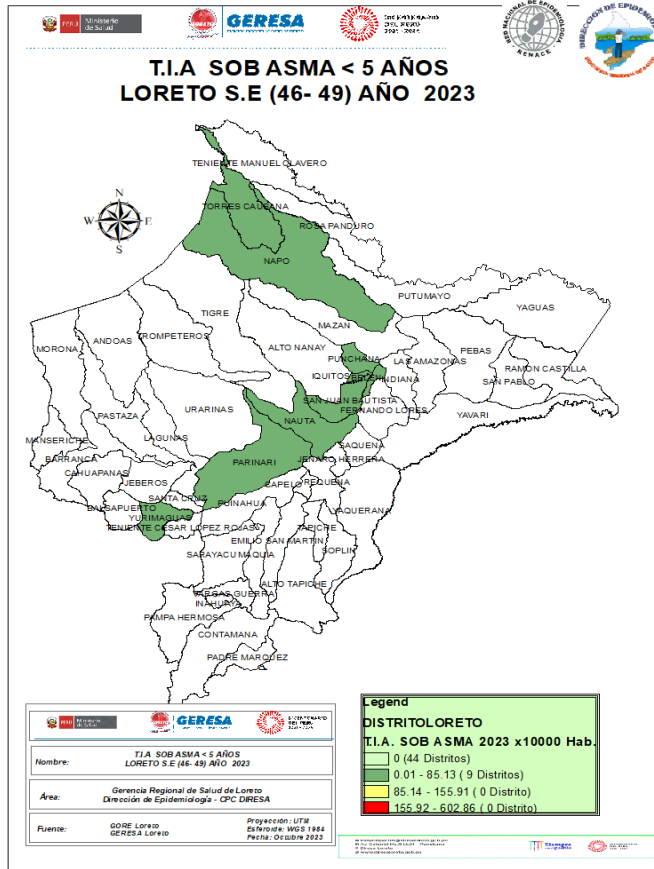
PERÚ Ministerio de Salud

GERESA

RED NACIONAL DE EPIDEMIOLOGÍA RENACE

DIRECCIÓN DE EPIDEMIOLOGÍA

T.I.A SOB ASMA < 5 AÑOS
LORETO S.E (46- 49) AÑO 2023

N
W E
S

TENIENTE MANUEL CLAVERO
TORRES CAUSANA
ROSA PANDURO
NAPO
PUTUMAYO
YAGUAS
TIGRE
MAZAN
MORONA
ANDOAS
TROMPETEROS
ALTO NANAY
PUNCHANA
LAS AMAZONAS
PEBAS
IQUITOS
INDIANA
RAMON CASTILLA
SAN PABLO
SAN JUAN BAUTISTA
FERNANDO LORES
PASTAZA
URARINAS
YAVARI
NAUTA
MANSERICHE
LAGUNAS
SAQUENA
BARRANCA
PARINARI
JENARO HERRERA
CAHUAPANAS
JEBEROS
CAPELO
REQUENA
SANTA CRUZ
PUINAHUA
BALSAPUERTO
YURIMAGUAS
YAQUERANA
TENIENTE CESAR LOPEZ ROJAS
TAPICHE
EMILIO SAN MARTIN
SOPLIN
SARAYACU
MAQUIA
ALTO TAPICHE
VARGAS GUERRA
INAHUAYA
PAMPA HERMOSA
CONTAMANA
PADRE MARQUEZ

PERÚ Ministerio de Salud
GERESA

| Nombre: | T.I.A SOB ASMA < 5 AÑOS LORETO S.E (46- 49) AÑO 2023 |
|---|---|
| Área: | Gerencia Regional de Salud de Loreto Dirección de Epidemiología - CPC DIRESA |
| Fuente: | GORE Loreto GERESA Loreto — Proyección: UTM Esferoide: WGS 1984 Fecha: Octubre 2023 |

Legend
DISTRITOLORETO
T.I.A. SOB ASMA 2023 x10000 Hab.
0 (44 Distritos)
0.01 - 85.13 ( 9 Distritos)
85.14 - 155.91 ( 0 Distrito)
155.92 - 602.86 ( 0 Distrito)